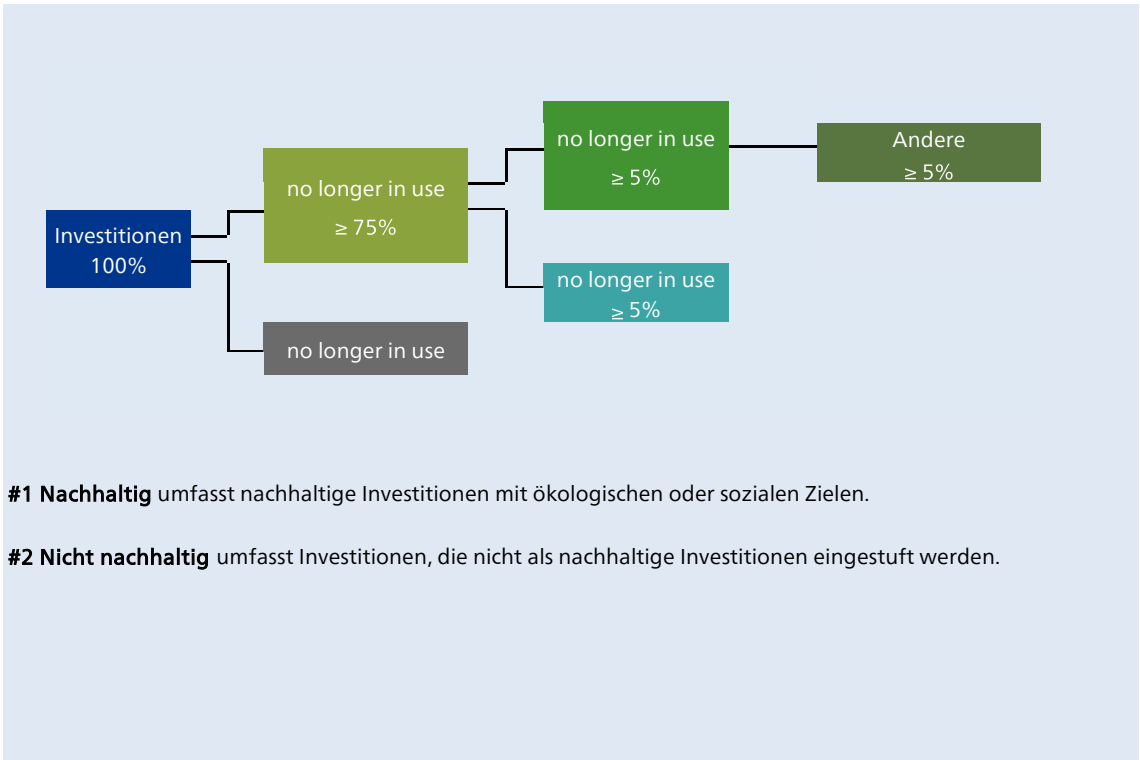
Investitionen
100%

no longer in use
≥ 75%

no longer in use

no longer in use
≥ 5%

no longer in use
≥ 5%

Andere
≥ 5%

#1 Nachhaltig umfasst nachhaltige Investitionen mit ökologischen oder sozialen Zielen.

#2 Nicht nachhaltig umfasst Investitionen, die nicht als nachhaltige Investitionen eingestuft werden.